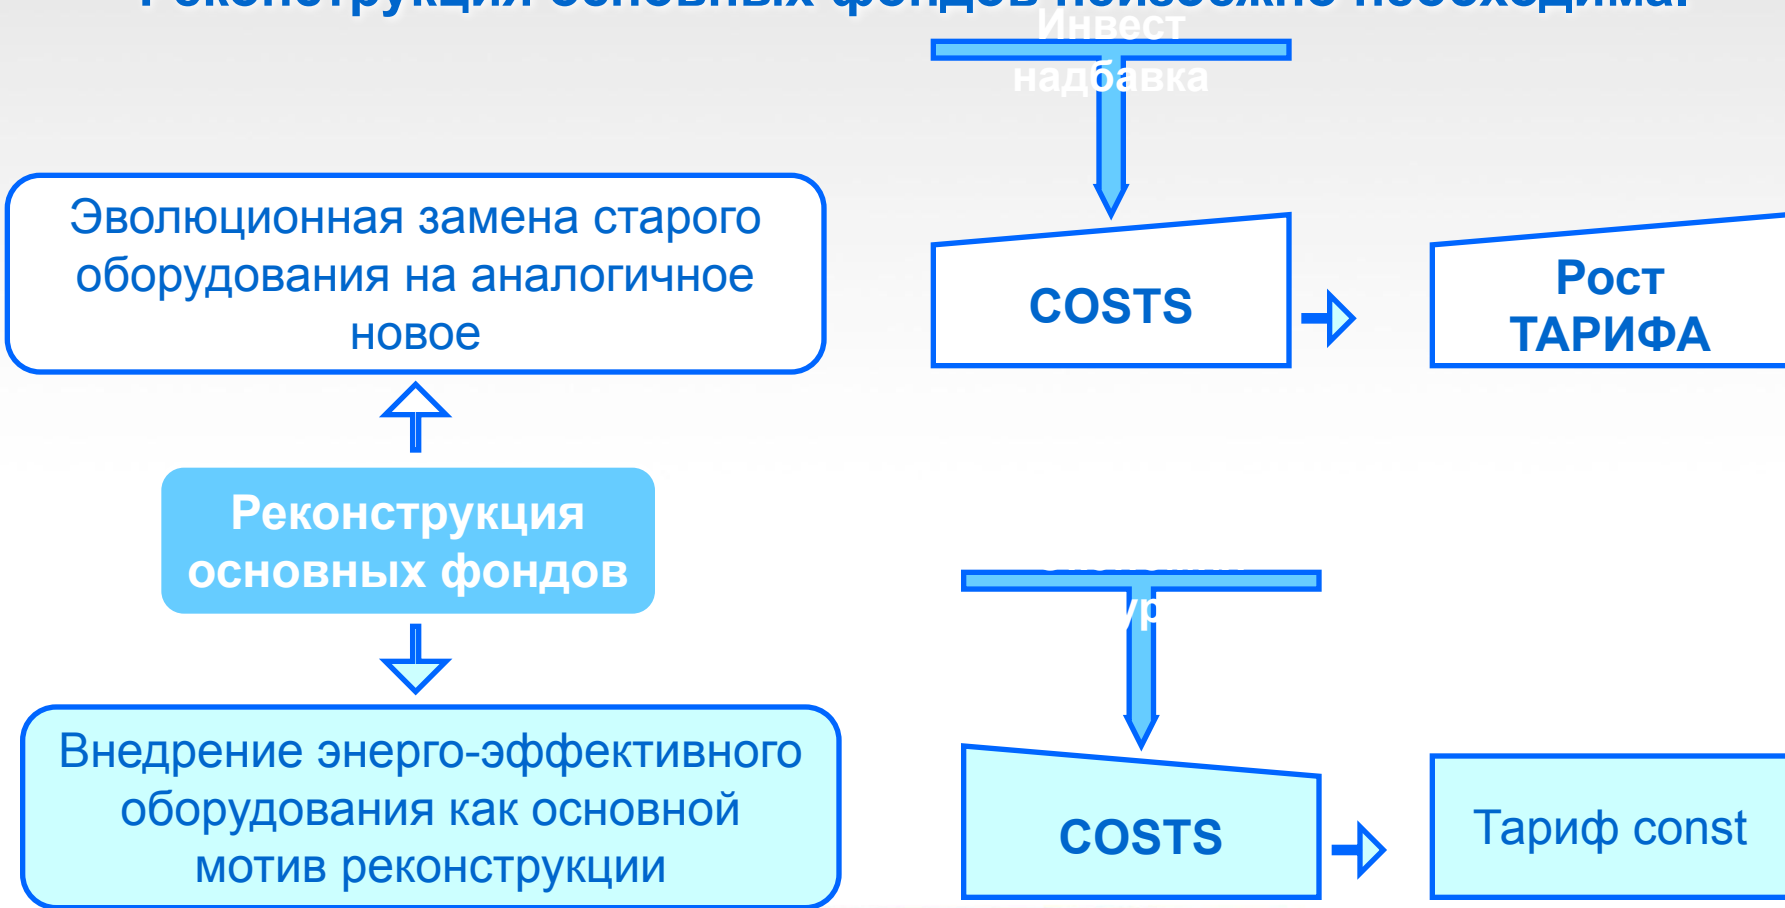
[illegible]

Инвест надбавка

Эволюционная замена старого оборудования на аналогичное новое

COSTS

Рост ТАРИФА

Реконструкция основных фондов

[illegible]

Внедрение энерго-эффективного оборудования как основной мотив реконструкции

COSTS

Тариф const